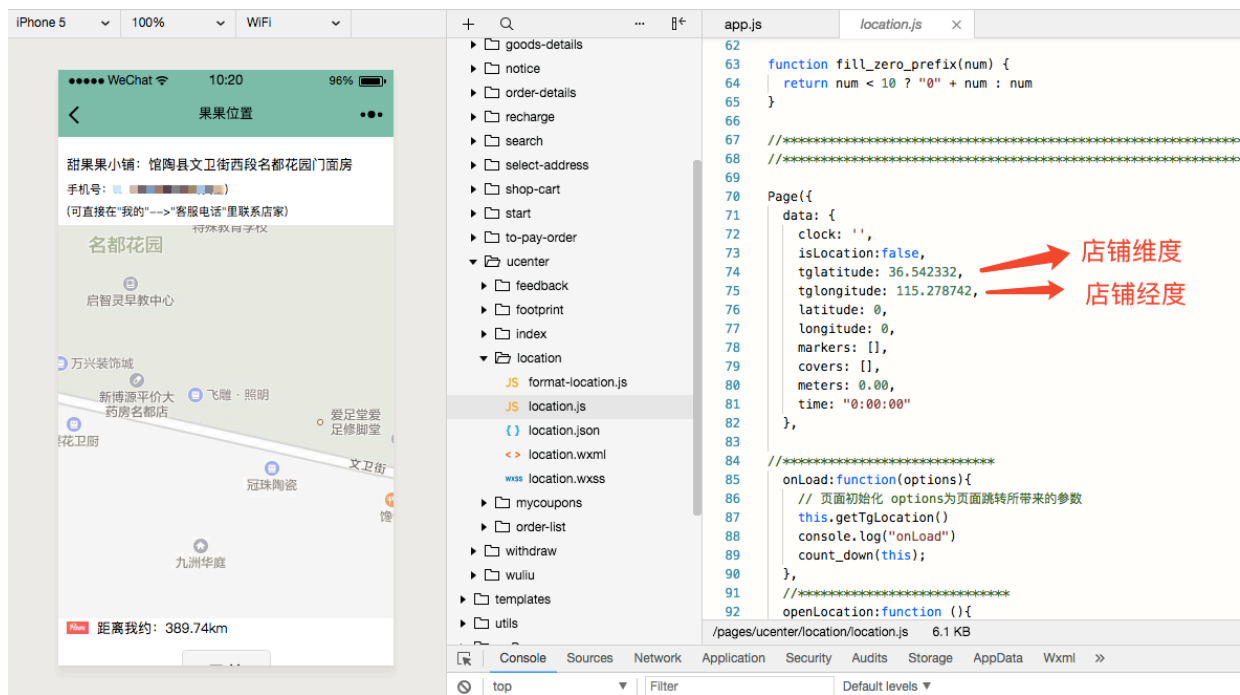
iPhone 5 100% WiFi

●●●●● WeChat 10:20 96%

果果位置

甜果果小铺：馆陶县文卫街西段名都花园门面房

手机号：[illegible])

(可直接在"我的"-->"客服电话"里联系店家)

特殊教育学校
名都花园
启智灵早教中心
万兴装饰城
新博源平价大药房名都店
飞雕·照明
爱足堂爱足修脚堂
花卫厨
文卫街
冠珠陶瓷
馋
九洲华庭

距离我约：389.74km

goods-details
notice
order-details
recharge
search
select-address
shop-cart
start
to-pay-order
ucenter
feedback
footprint
index
location
format-location.js
location.js
location.json
location.wxml
location.wxss
mycoupons
order-list
withdraw
wuliu
templates
utils

app.js location.js

62
63 function fill_zero_prefix(num) {
64 return num < 10 ? "0" + num : num
65 }
66
67 //************************************************************
68 //************************************************************
69
70 Page({
71 data: {
72 clock: '',
73 isLocation:false,
74 tglatitude: 36.542332,
75 tglongitude: 115.278742,
76 latitude: 0,
77 longitude: 0,
78 markers: [],
79 covers: [],
80 meters: 0.00,
81 time: "0:00:00"
82 },
83
84 //****************************
85 onLoad:function(options){
86 // 页面初始化 options为页面跳转所带来的参数
87 this.getTgLocation()
88 console.log("onLoad")
89 count_down(this);
90 },
91 //****************************
92 openLocation:function (){

店铺维度
店铺经度

/pages/ucenter/location/location.js 6.1 KB

Console Sources Network Application Security Audits Storage AppData Wxml »

top Filter Default levels